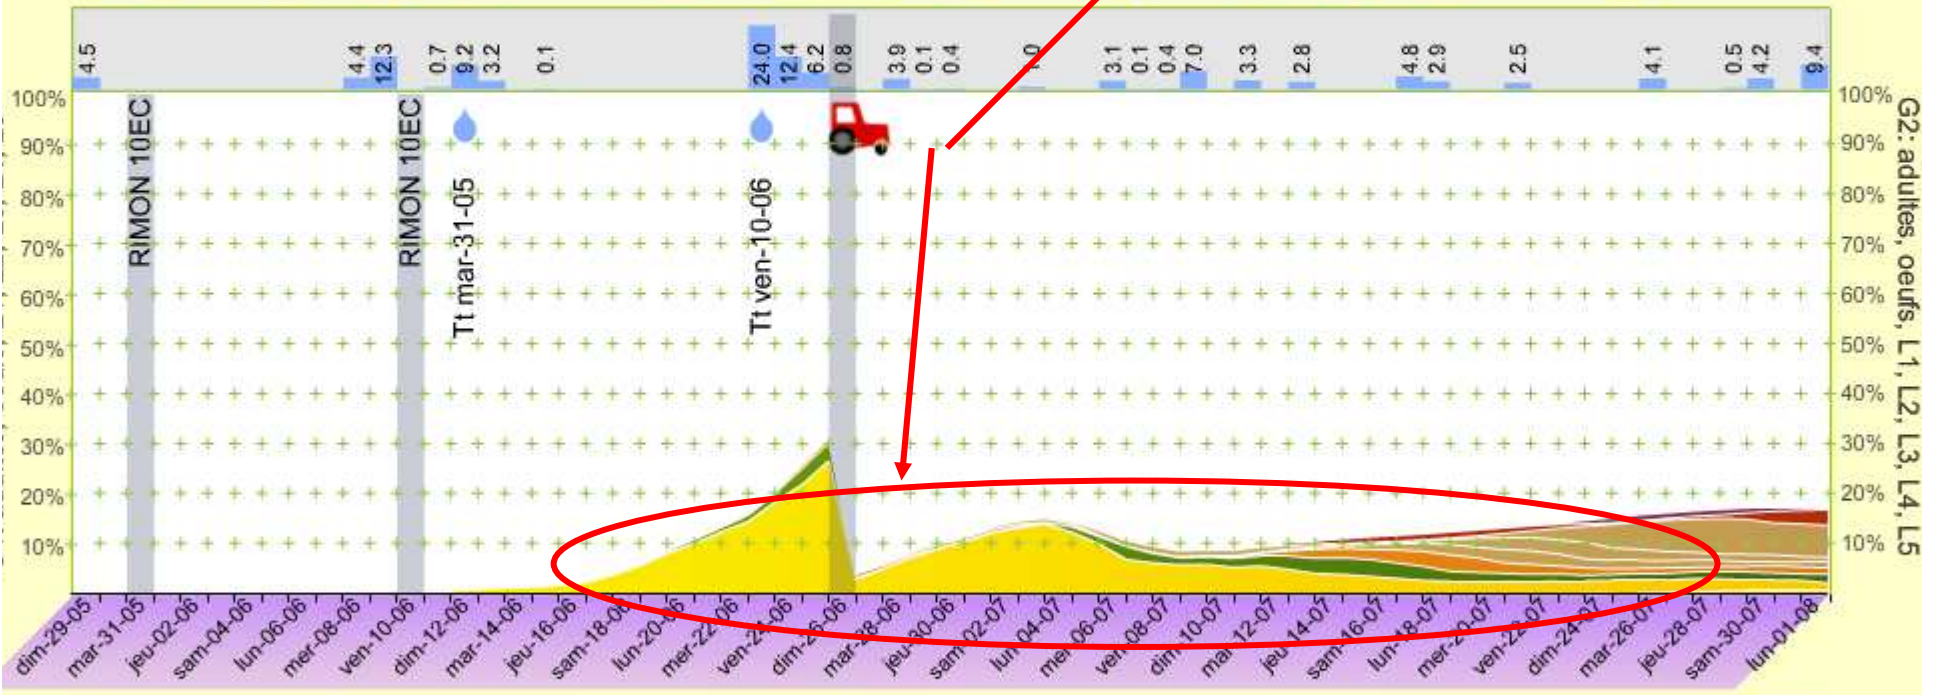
4.5 4.4 12.3 0.7 9.2 3.2 0.1 24.0 12.4 6.2 0.8 3.9 0.1 0.4 1.0 3.1 0.1 0.4 7.0 3.3 2.8 4.8 2.9 2.5 4.1 0.5 4.2 9.4

100%
90%
80%
70%
60%
50%
40%
30%
20%
10%

RIMON 10EC
RIMON 10EC
Tt mar-31-05
Tt ven-10-06

100%
90%
80%
70%
60%
50%
40%
30%
20%
10%

G2: adultes, oeufs, L1, L2, L3, L4, L5

dim-29-05 mar-31-05 jeu-02-06 sam-04-06 lun-06-06 mer-08-06 ven-10-06 dim-12-06 mar-14-06 jeu-16-06 sam-18-06 lun-20-06 mer-22-06 ven-24-06 dim-26-06 mar-28-06 jeu-30-06 sam-02-07 lun-04-07 mer-06-07 ven-08-07 dim-10-07 mar-12-07 jeu-14-07 sam-16-07 lun-18-07 mer-20-07 ven-22-07 dim-24-07 mar-26-07 jeu-28-07 sam-30-07 lun-01-08